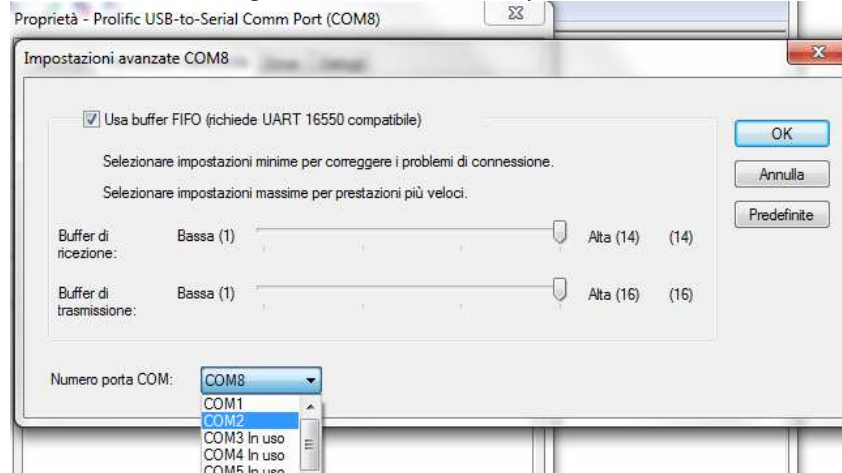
Proprietà - Prolific USB-to-Serial Comm Port (COM8)

Impostazioni avanzate COM8

Usa buffer FIFO (richiede UART 16550 compatibile)

Selezionare impostazioni minime per correggere i problemi di connessione.

Selezionare impostazioni massime per prestazioni più veloci.

OK

Annulla

Predefinite

Buffer di ricezione: Bassa (1) Alta (14) (14)

Buffer di trasmissione: Bassa (1) Alta (16) (16)

Numero porta COM: COM8

COM1
COM2
COM3 In uso
COM4 In uso
COM5 In uso